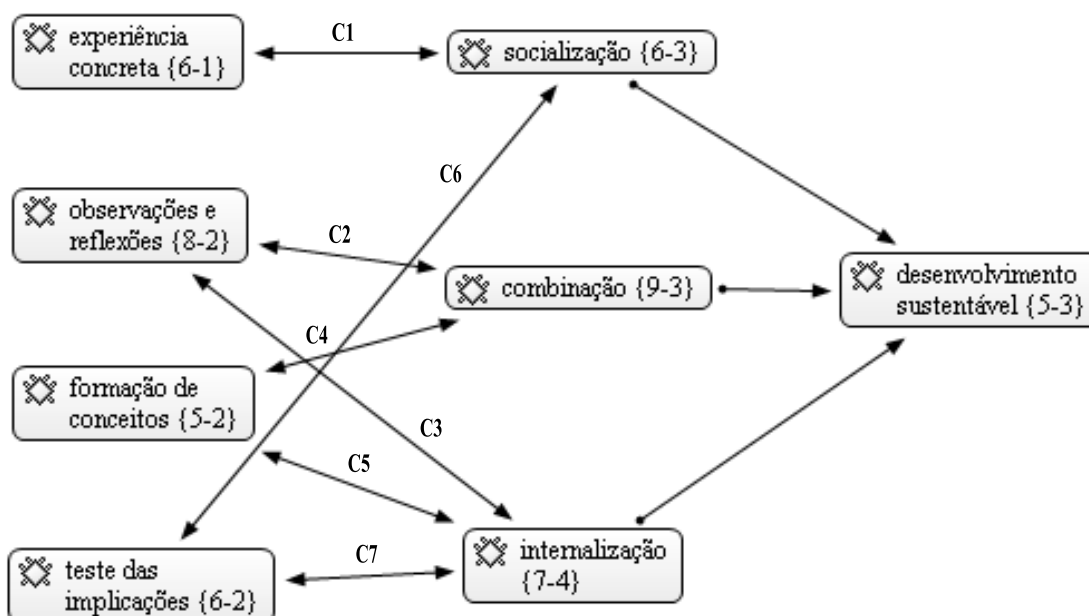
experiência concreta {6-1}

C1

socialização {6-3}

C6

observações e reflexões {8-2}

C2

combinação {9-3}

desenvolvimento sustentável {5-3}

C4

formação de conceitos {5-2}

C3

C5

C7

teste das implicações {6-2}

internalização {7-4}